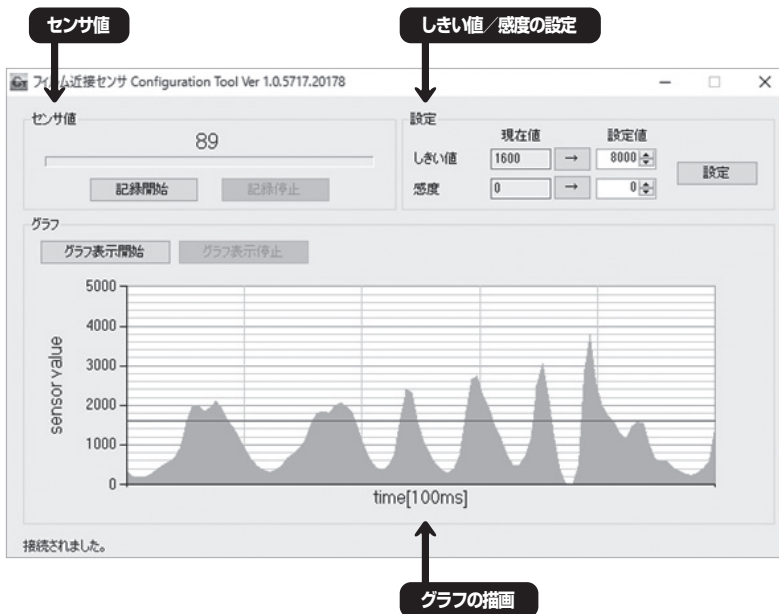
センサ値

しきい値／感度の設定

フィルム近接センサ Configuration Tool Ver 1.0.5717.20178

センサ値

89

記録開始 記録停止

設定

現在値 設定値

しきい値 1600 → 8000

感度 0 → 0

設定

グラフ

グラフ表示開始 グラフ表示停止

5000
4000
3000
2000
1000
0

sensor value

time[100ms]

接続されました。

グラフの描画